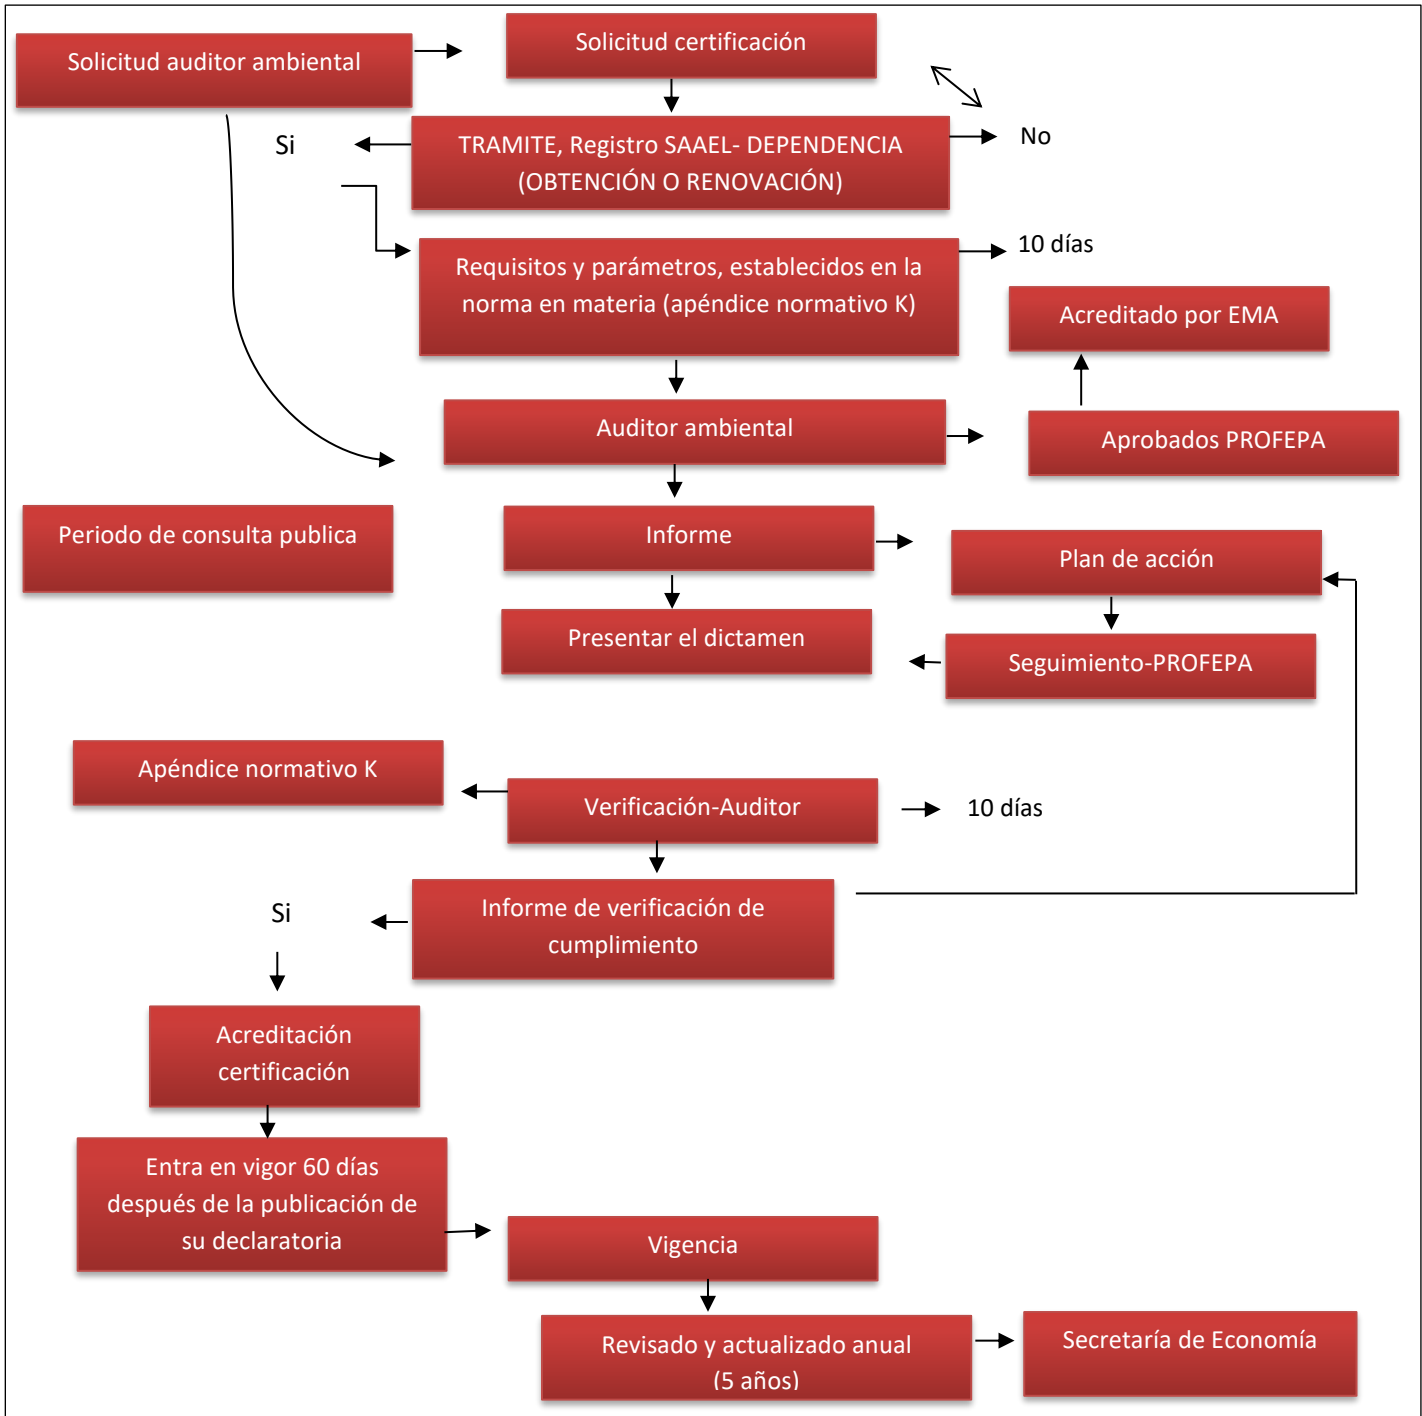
Solicitud auditor ambiental

Solicitud certificación

Si

TRAMITE, Registro SAAEL- DEPENDENCIA (OBTENCIÓN O RENOVACIÓN)

No

Requisitos y parámetros, establecidos en la norma en materia (apéndice normativo K)

10 días

Acreditado por EMA

Auditor ambiental

Aprobados PROFEPA

Periodo de consulta publica

Informe

Plan de acción

Presentar el dictamen

Seguimiento-PROFEPA

Apéndice normativo K

Verificación-Auditor

10 días

Si

Informe de verificación de cumplimiento

Acreditación certificación

Entra en vigor 60 días después de la publicación de su declaratoria

Vigencia

Revisado y actualizado anual (5 años)

Secretaría de Economía